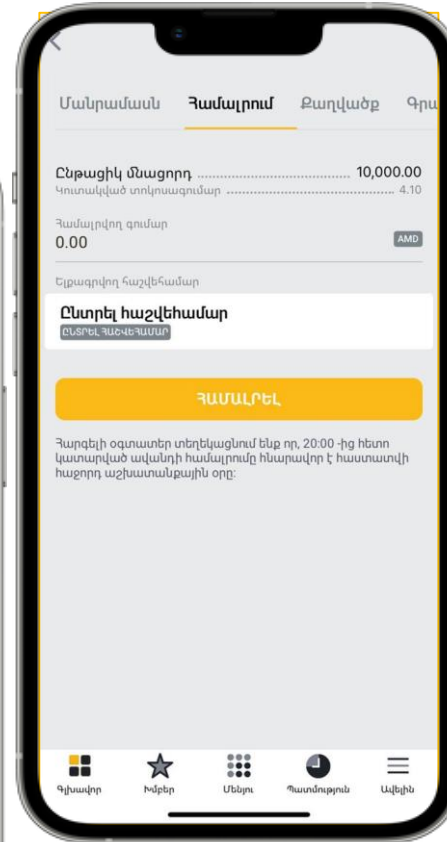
Մանրամասն Համալրում Քաղվածք Գրա

Ընթացիկ մնացորդ 10,000.00
Կուտակված տոկոսագումար 4.10

Համալրվող գումար
0.00 AMD

Ելքագրվող հաշվեհամար

Ընտրել հաշվեհամար
ԸՆՏՐԵԼ ՀԱՇՎԵՀԱՄԱՐ

ՀԱՄԱԼՐԵԼ

Հարգելի օգտատեր տեղեկացնում ենք որ, 20:00 -ից հետո կատարված ավանդի համալրումը հնարավոր է հաստատվի հաջորդ աշխատանքային օրը:

Գլխավոր Խմբեր Մենյու Պատմություն Ավելին